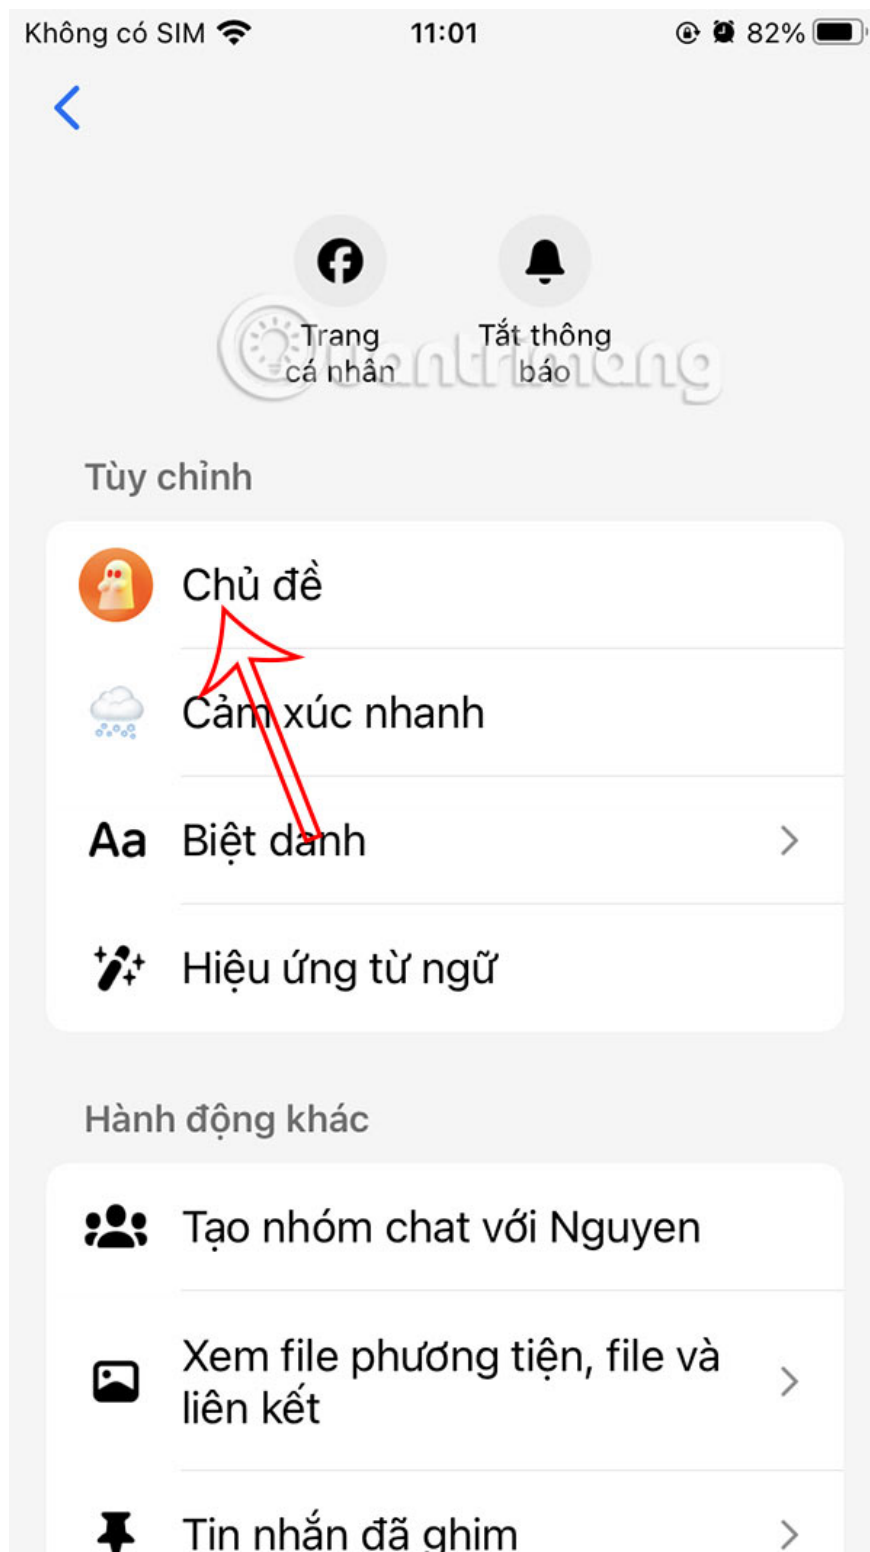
Không có SIM 11:01 82%

Trang cá nhân

Tắt thông báo

quantrimang

Tùy chỉnh

Chủ đề

Cảm xúc nhanh

Aa Biệt danh

Hiệu ứng từ ngữ

Hành động khác

Tạo nhóm chat với Nguyen

Xem file phương tiện, file và liên kết

Tin nhắn đã ghim